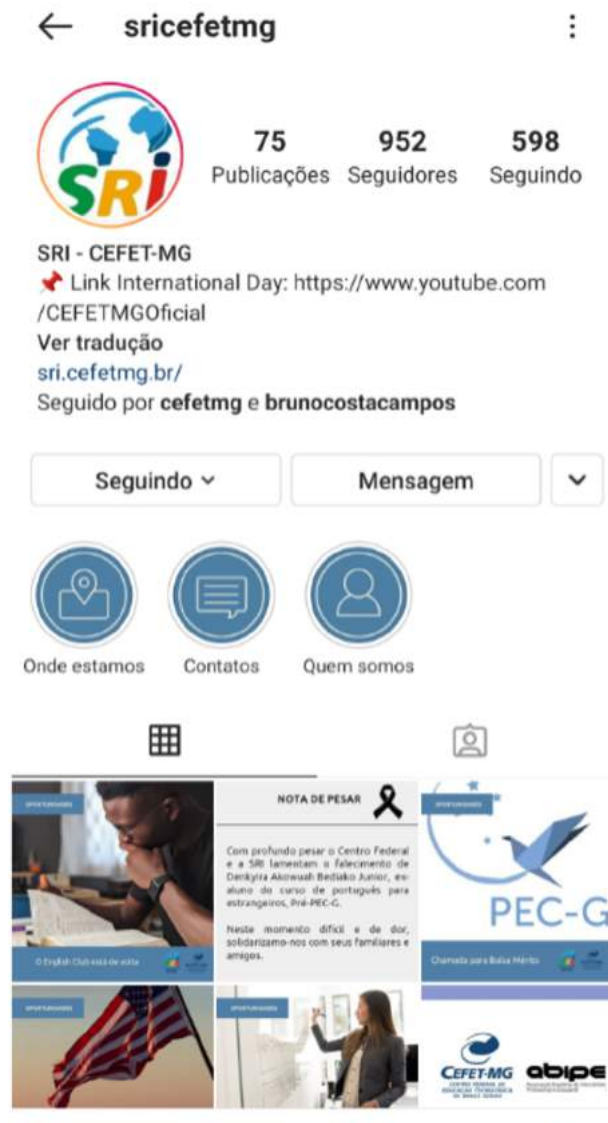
sricefetmg

SRI

75 Publicações
952 Seguidores
598 Seguindo

SRI - CEFET-MG
📌 Link International Day: https://www.youtube.com/CEFETMGOficial
Ver tradução
sri.cefetmg.br/
Seguido por cefetmg e brunocostacampos

Seguindo ˅
Mensagem
˅

Onde estamos
Contatos
Quem somos

OPORTUNIDADES
O English Club está de volta

NOTA DE PESAR
Com profundo pesar o Centro Federal e a SRI lamentam o falecimento de Denkyira Akowuah Bediako Junior, ex-aluno do curso de português para estrangeiros, Pré-PEC-G.
Neste momento difícil e de dor, solidarizamo-nos com seus familiares e amigos.

OPORTUNIDADES
PEC-G
Chamada para Bolsa Mérito

OPORTUNIDADES

OPORTUNIDADES

CEFET-MG
CENTRO FEDERAL DE EDUCAÇÃO TECNOLÓGICA DE MINAS GERAIS
abipe